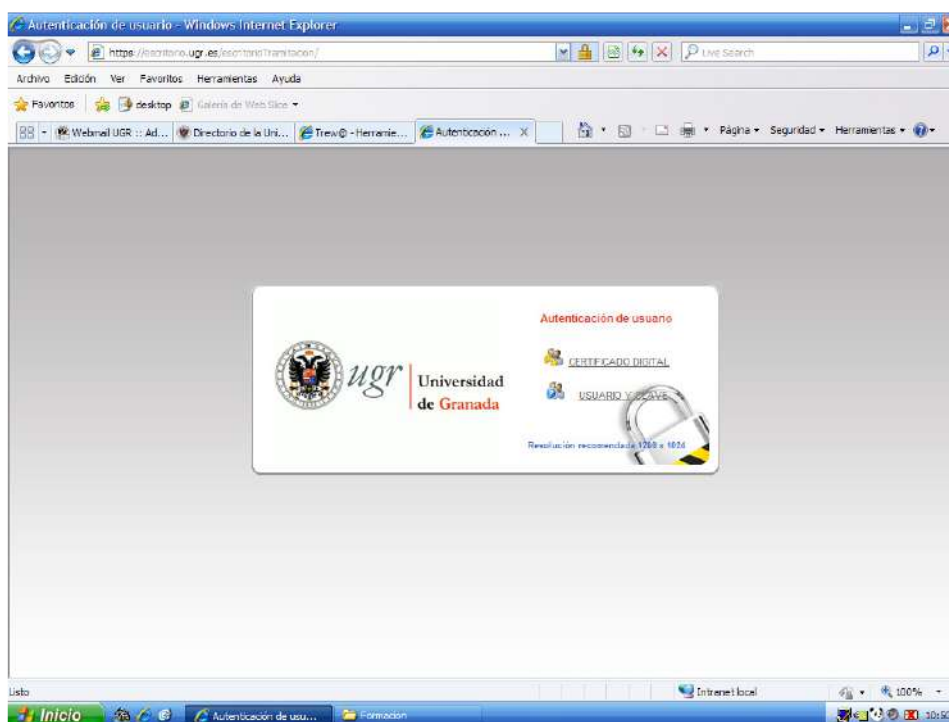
Autenticación de usuario - Windows Internet Explorer

https://escritorio.ugr.es/escritorioTramitacion/

Live Search

Archivo Edición Ver Favoritos Herramientas Ayuda

Favoritos desktop Galería de Web Slice

Webmail UGR :: Ad... Directorio de la Uni... Trew@ - Herramie... Autenticación ... X

Página Seguridad Herramientas

ugr Universidad de Granada

Autenticación de usuario

CERTIFICADO DIGITAL

USUARIO Y CLAVE

Resolución recomendada 1280 x 1024

Listo

Intranet local

100%

Inicio

Autenticación de usu...

Formacion

10:5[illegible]